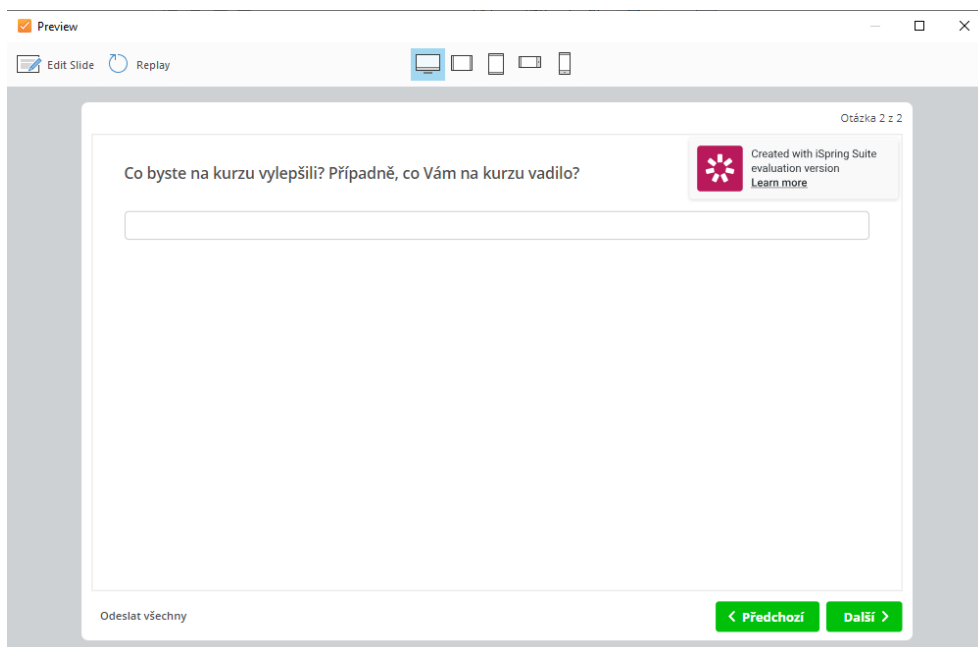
Preview

Edit Slide Replay

Otázka 2 z 2

Co byste na kurzu vylepšili? Případně, co Vám na kurzu vadilo?

Created with iSpring Suite evaluation version
Learn more

Odeslat všechny

< Předchozí

Další >